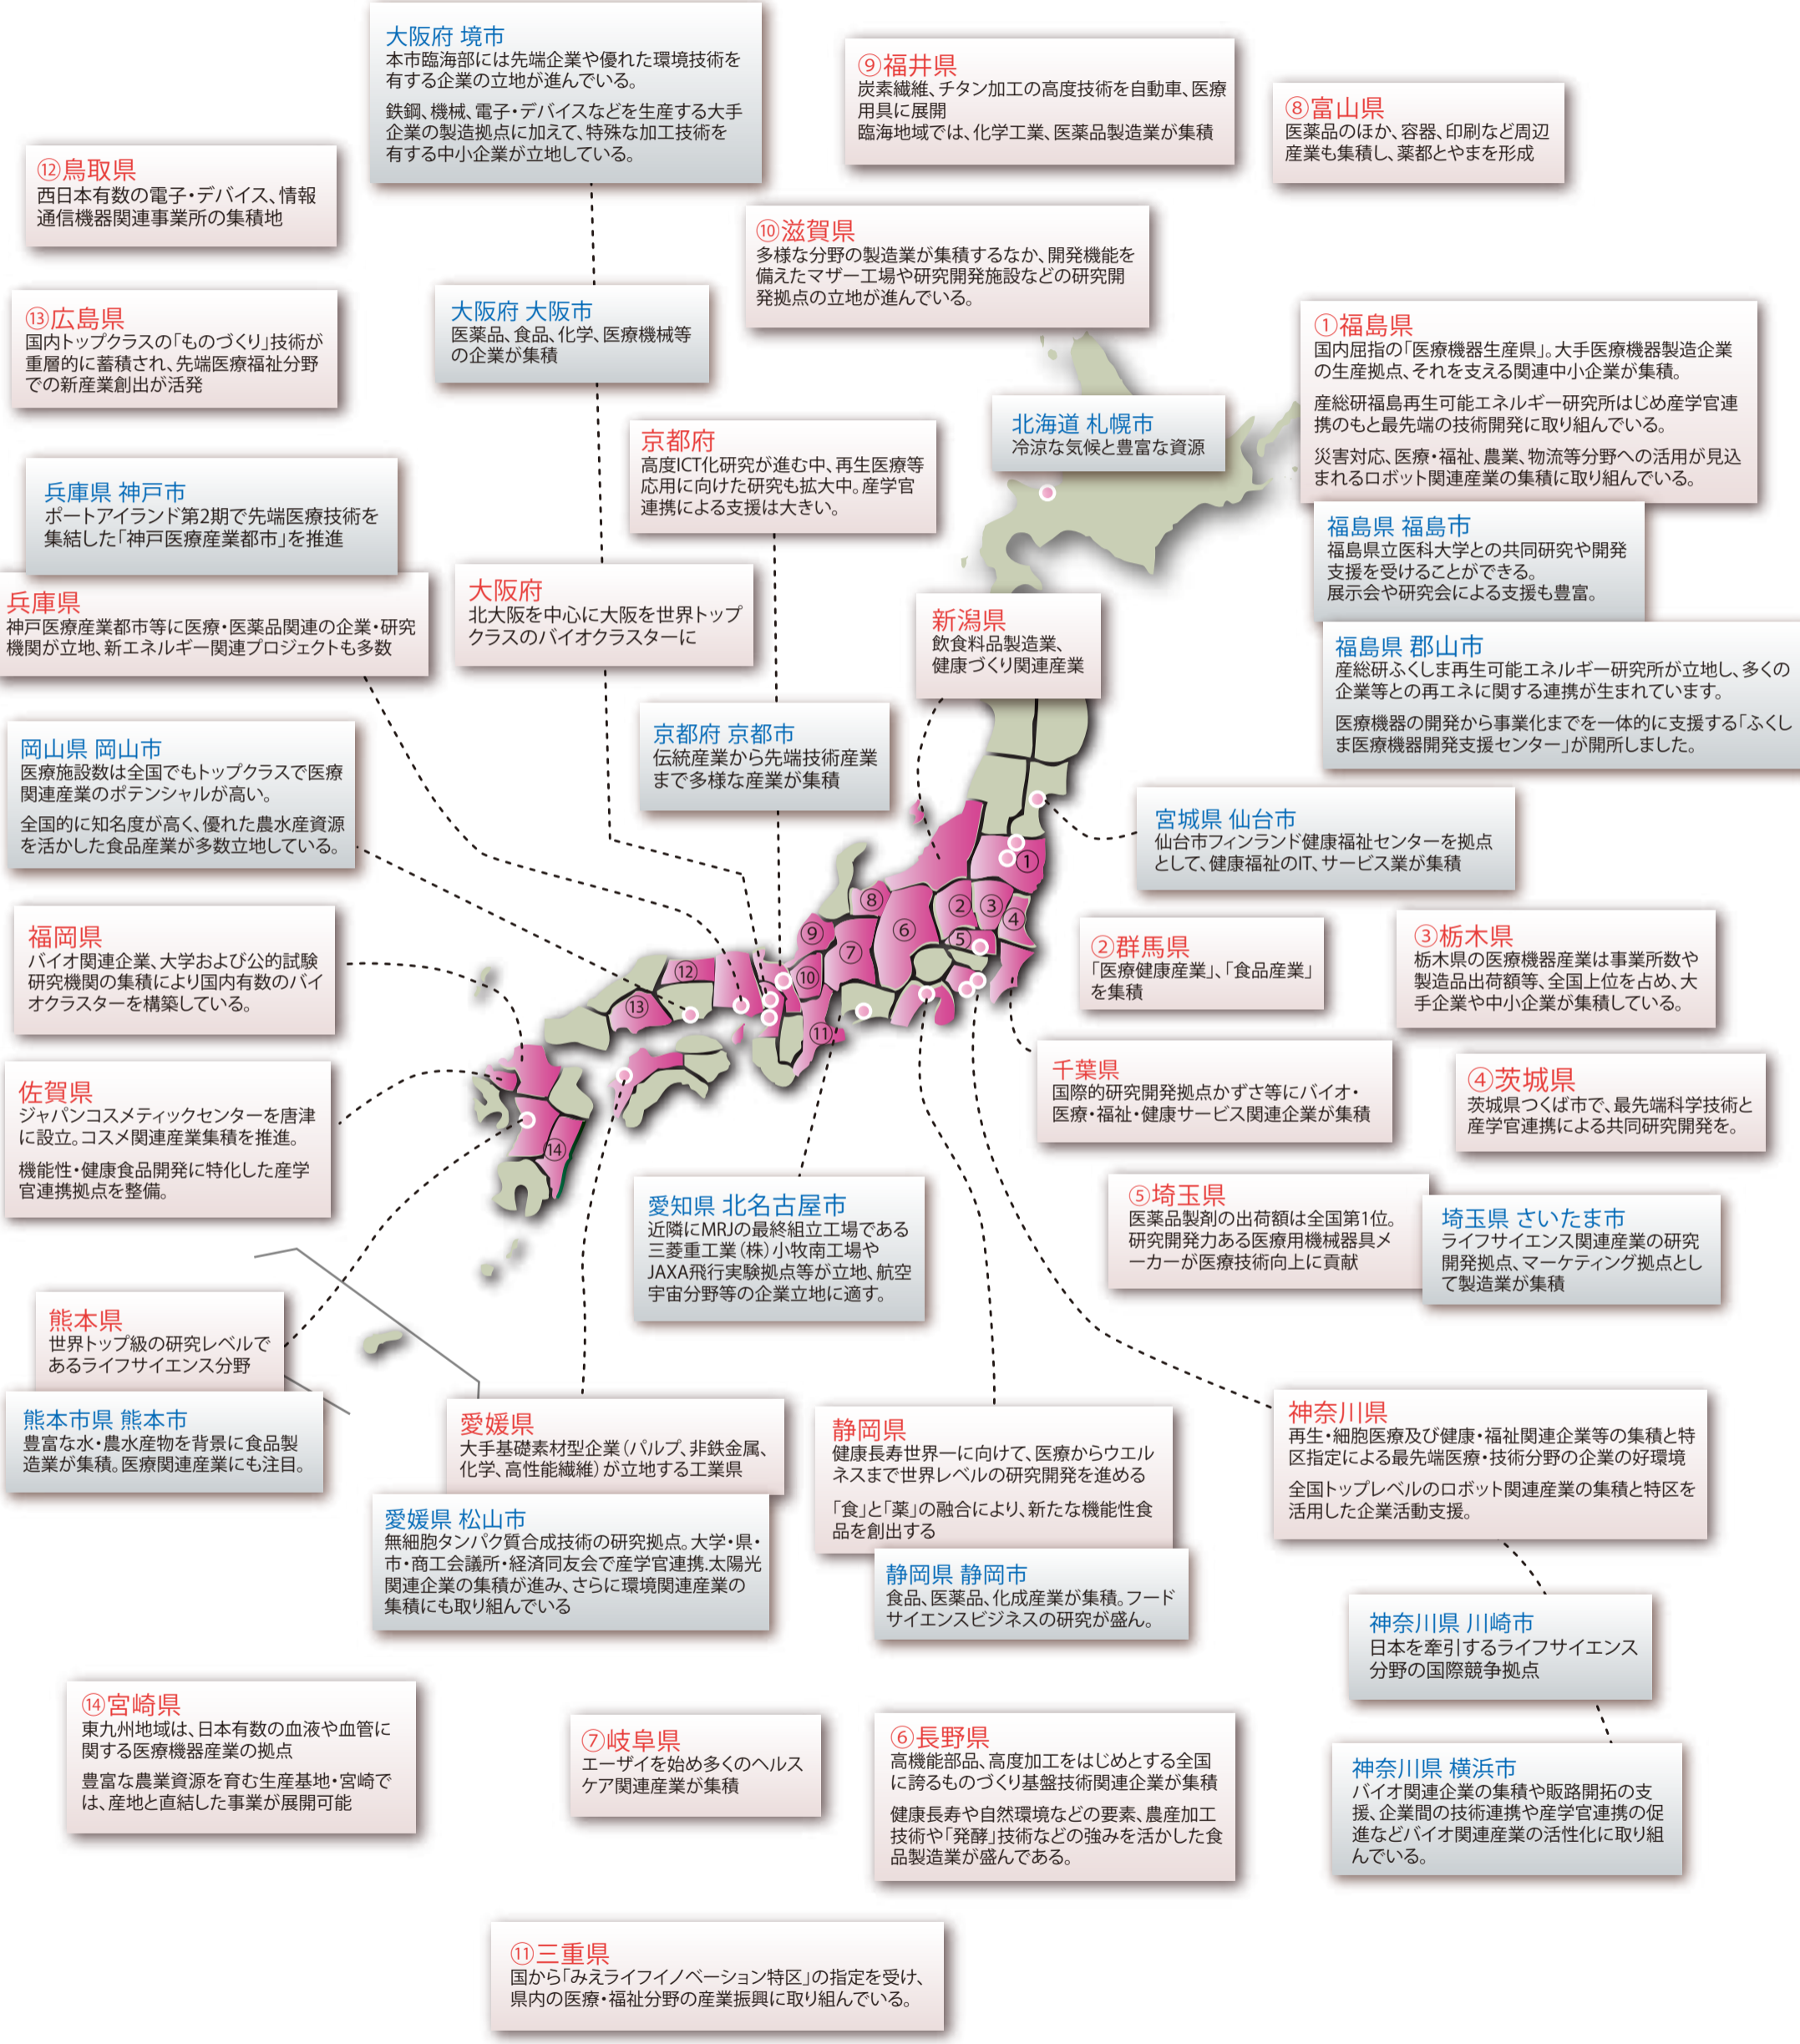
大阪府 境市
本市臨海部には先端企業や優れた環境技術を有する企業の立地が進んでいる。

鉄鋼、機械、電子・デバイスなどを生産する大手企業の製造拠点に加えて、特殊な加工技術を有する中小企業が立地している。

⑨福井県
炭素繊維、チタン加工の高度技術を自動車、医療用具に展開
臨海地域では、化学工業、医薬品製造業が集積

⑧富山県
医薬品のほか、容器、印刷など周辺産業も集積し、薬都とやまを形成

⑫鳥取県
西日本有数の電子・デバイス、情報通信機器関連事業所の集積地

⑩滋賀県
多様な分野の製造業が集積するなか、開発機能を備えたマザー工場や研究開発施設などの研究開発拠点の立地が進んでいる。

⑬広島県
国内トップクラスの「ものづくり」技術が重層的に蓄積され、先端医療福祉分野での新産業創出が活発

大阪府 大阪市
医薬品、食品、化学、医療機械等の企業が集積

①福島県
国内屈指の「医療機器生産県」。大手医療機器製造企業の生産拠点、それを支える関連中小企業が集積。

産総研福島再生可能エネルギー研究所はじめ産学官連携のもと最先端の技術開発に取り組んでいる。

災害対応、医療・福祉、農業、物流等分野への活用が見込まれるロボット関連産業の集積に取り組んでいる。

北海道 札幌市
冷涼な気候と豊富な資源

京都府
高度ICT化研究が進む中、再生医療等応用に向けた研究も拡大中。産学官連携による支援は大きい。

兵庫県 神戸市
ポートアイランド第2期で先端医療技術を集結した「神戸医療産業都市」を推進

福島県 福島市
福島県立医科大学との共同研究や開発支援を受けることができる。
展示会や研究会による支援も豊富。

兵庫県
神戸医療産業都市等に医療・医薬品関連の企業・研究機関が立地、新エネルギー関連プロジェクトも多数

大阪府
北大阪を中心に大阪を世界トップクラスのバイオクラスターに

新潟県
飲食料品製造業、健康づくり関連産業

福島県 郡山市
産総研ふくしま再生可能エネルギー研究所が立地し、多くの企業等との再エネに関する連携が生まれています。

医療機器の開発から事業化までを一体的に支援する「ふくしま医療機器開発支援センター」が開所しました。

岡山県 岡山市
医療施設数は全国でもトップクラスで医療関連産業のポテンシャルが高い。

全国的に知名度が高く、優れた農水産資源を活かした食品産業が多数立地している。

京都府 京都市
伝統産業から先端技術産業まで多様な産業が集積

宮城県 仙台市
仙台市フィンランド健康福祉センターを拠点として、健康福祉のIT、サービス業が集積

福岡県
バイオ関連企業、大学および公的試験研究機関の集積により国内有数のバイオクラスターを構築している。

②群馬県
「医療健康産業」、「食品産業」を集積

③栃木県
栃木県の医療機器産業は事業所数や製造品出荷額等、全国上位を占め、大手企業や中小企業が集積している。

佐賀県
ジャパンコスメティックセンターを唐津に設立。コスメ関連産業集積を推進。

機能性・健康食品開発に特化した産学官連携拠点を整備。

千葉県
国際的研究開発拠点かずさ等にバイオ・医療・福祉・健康サービス関連企業が集積

④茨城県
茨城県つくば市で、最先端科学技術と産学官連携による共同研究開発を。

愛知県 北名古屋市
近隣にMRJの最終組立工場である三菱重工業(株)小牧南工場やJAXA飛行実験拠点等が立地、航空宇宙分野等の企業立地に適す。

⑤埼玉県
医薬品製剤の出荷額は全国第1位。
研究開発力ある医療用機械器具メーカーが医療技術向上に貢献

埼玉県 さいたま市
ライフサイエンス関連産業の研究開発拠点、マーケティング拠点として製造業が集積

熊本県
世界トップ級の研究レベルであるライフサイエンス分野

熊本市県 熊本市
豊富な水・農水産物を背景に食品製造業が集積。医療関連産業にも注目。

愛媛県
大手基礎素材型企業(パルプ、非鉄金属、化学、高性能繊維)が立地する工業県

静岡県
健康長寿世界一に向けて、医療からウエルネスまで世界レベルの研究開発を進める

「食」と「薬」の融合により、新たな機能性食品を創出する

神奈川県
再生・細胞医療及び健康・福祉関連企業等の集積と特区指定による最先端医療・技術分野の企業の好環境

全国トップレベルのロボット関連産業の集積と特区を活用した企業活動支援。

愛媛県 松山市
無細胞タンパク質合成技術の研究拠点。大学・県・市・商工会議所・経済同友会で産学官連携.太陽光関連企業の集積が進み、さらに環境関連産業の集積にも取り組んでいる

静岡県 静岡市
食品、医薬品、化成産業が集積。フードサイエンスビジネスの研究が盛ん。

神奈川県 川崎市
日本を牽引するライフサイエンス分野の国際競争拠点

⑭宮崎県
東九州地域は、日本有数の血液や血管に関する医療機器産業の拠点

豊富な農業資源を育む生産基地・宮崎では、産地と直結した事業が展開可能

⑦岐阜県
エーザイを始め多くのヘルスケア関連産業が集積

⑥長野県
高機能部品、高度加工をはじめとする全国に誇るものづくり基盤技術関連企業が集積

健康長寿や自然環境などの要素、農産加工技術や「発酵」技術などの強みを活かした食品製造業が盛んである。

神奈川県 横浜市
バイオ関連企業の集積や販路開拓の支援、企業間の技術連携や産学官連携の促進などバイオ関連産業の活性化に取り組んでいる。

⑪三重県
国から「みえライフイノベーション特区」の指定を受け、県内の医療・福祉分野の産業振興に取り組んでいる。

①②③④⑤⑥⑦⑧⑨⑩⑪⑫⑬⑭